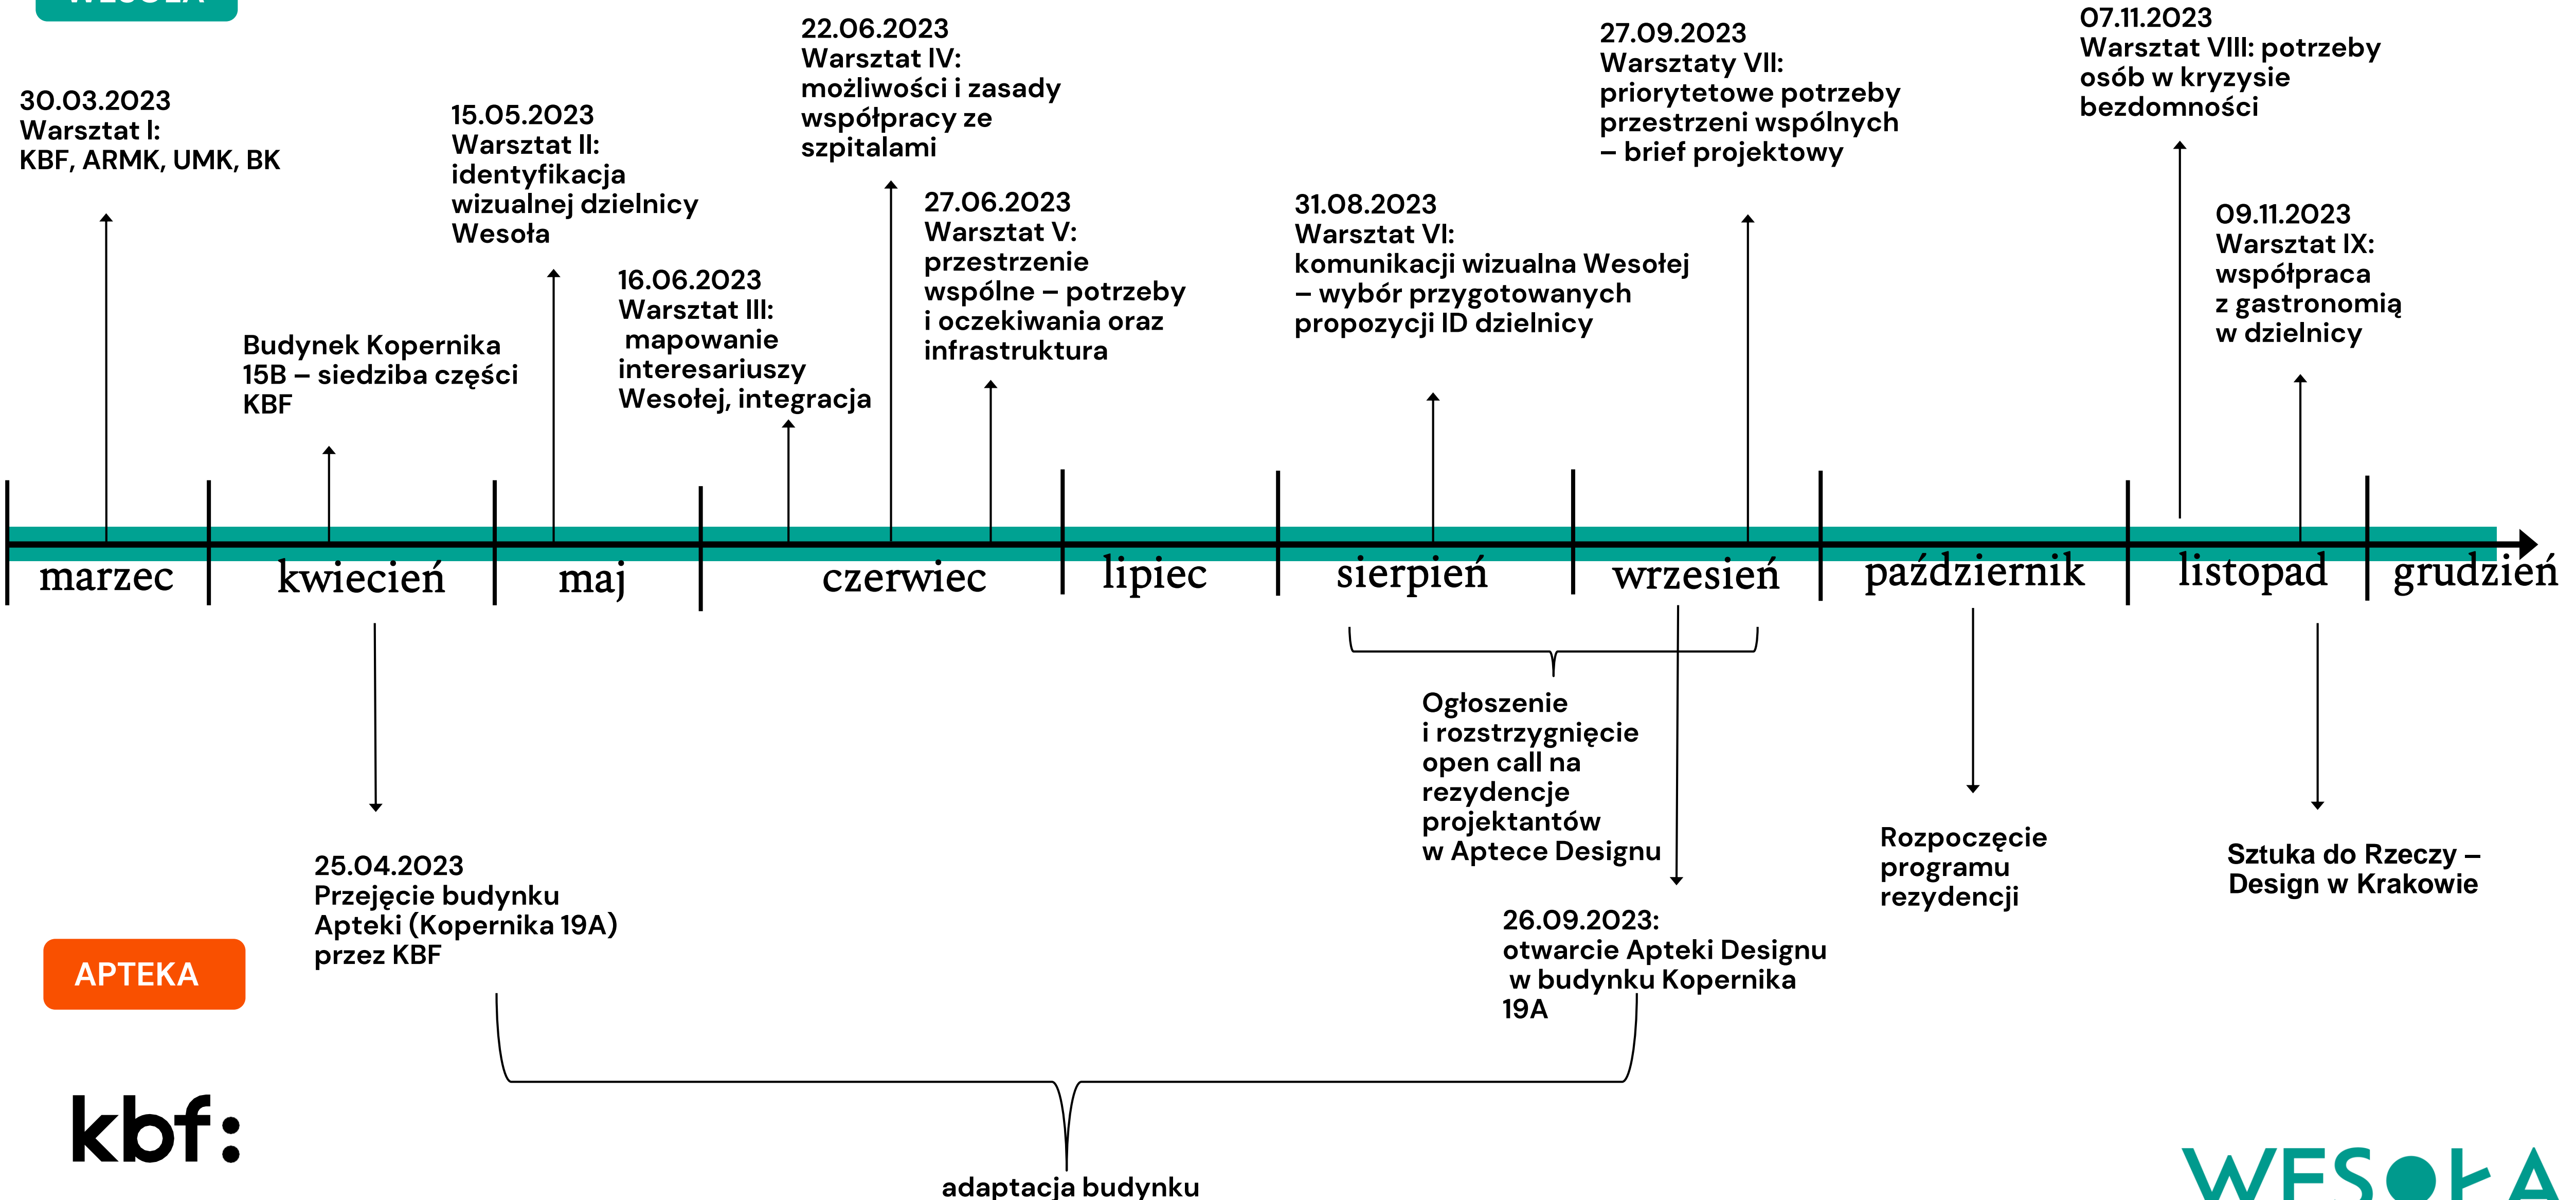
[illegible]

30.03.2023
Warsztat I:
KBF, ARMK, UMK, BK

15.05.2023
Warsztat II:
identyfikacja wizualnej dzielnicy Wesoła

22.06.2023
Warsztat IV:
możliwości i zasady współpracy ze szpitalami

27.06.2023
Warsztat V:
przestrzenie wspólne – potrzeby i oczekiwania oraz infrastruktura

16.06.2023
Warsztat III:
mapowanie interesariuszy Wesołej, integracja

Budynek Kopernika 15B – siedziba części KBF

31.08.2023
Warsztat VI:
komunikacji wizualna Wesołej – wybór przygotowanych propozycji ID dzielnicy

27.09.2023
Warsztaty VII:
priorytetowe potrzeby przestrzeni wspólnych – brief projektowy

07.11.2023
Warsztat VIII: potrzeby osób w kryzysie bezdomności

09.11.2023
Warsztat IX:
współpraca z gastronomią w dzielnicy

marzec kwiecień maj czerwiec lipiec sierpień wrzesień październik listopad grudzień

25.04.2023
Przejęcie budynku Apteki (Kopernika 19A) przez KBF

Ogłoszenie i rozstrzygnięcie open call na rezydencje projektantów w Aptece Designu

26.09.2023:
otwarcie Apteki Designu w budynku Kopernika 19A

Rozpoczęcie programu rezydencji

Sztuka do Rzeczy – Design w Krakowie

APTEKA

kbf:

adaptacja budynku

WES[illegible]ŁA